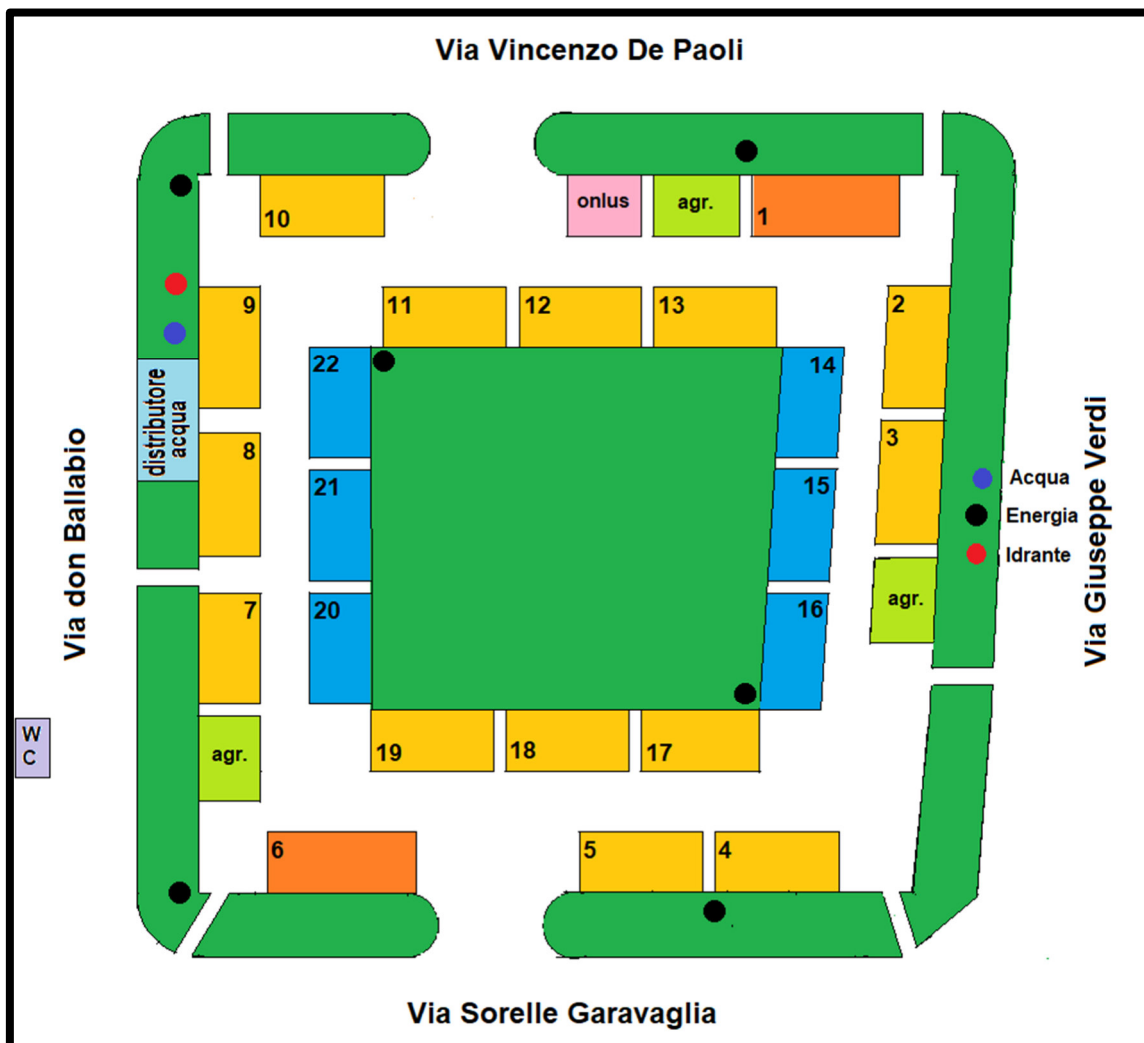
Via Vincenzo De Paoli

10

onlus

agr.

1

9

11

12

13

2

22

14

distributore acqua

8

3

Acqua

Energia

Idrante

21

15

Via don Ballabio

Via Giuseppe Verdi

agr.

7

20

16

W C

agr.

19

18

17

6

5

4

Via Sorelle Garavaglia